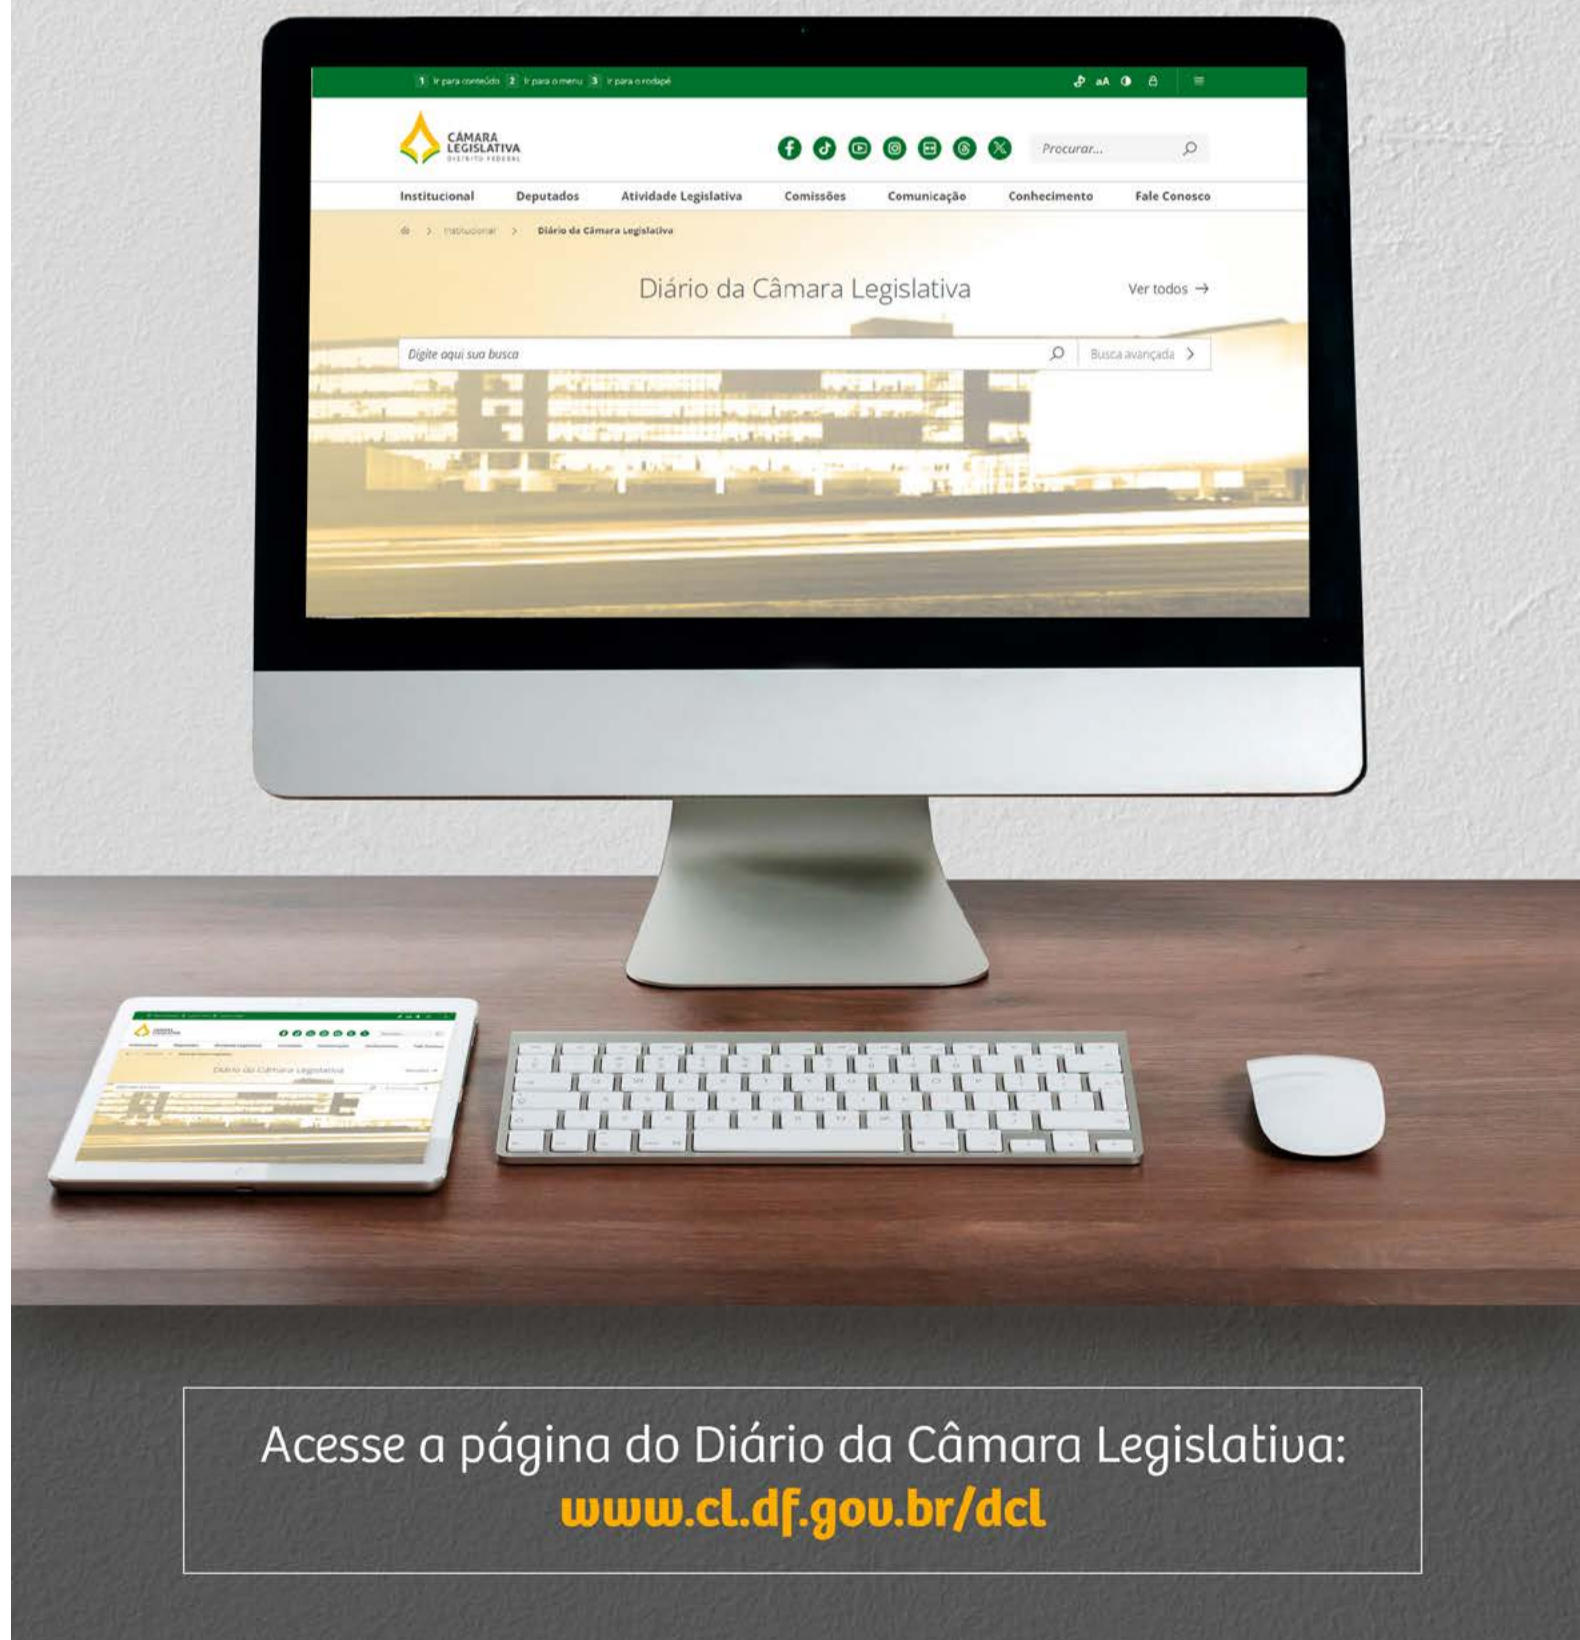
1 Ir para conteúdo 2 Ir para o menu 3 Ir para o rodapé

aA

CÂMARA LEGISLATIVA DISTRITO FEDERAL

Procurar...

Institucional Deputados Atividade Legislativa Comissões Comunicação Conhecimento Fale Conosco

> Institucional > Diário da Câmara Legislativa

Diário da Câmara Legislativa

Ver todos →

Digite aqui sua busca

Busca avançada >

Diário da Câmara Legislativa

Acesse a página do Diário da Câmara Legislativa:
www.cl.df.gov.br/dcl